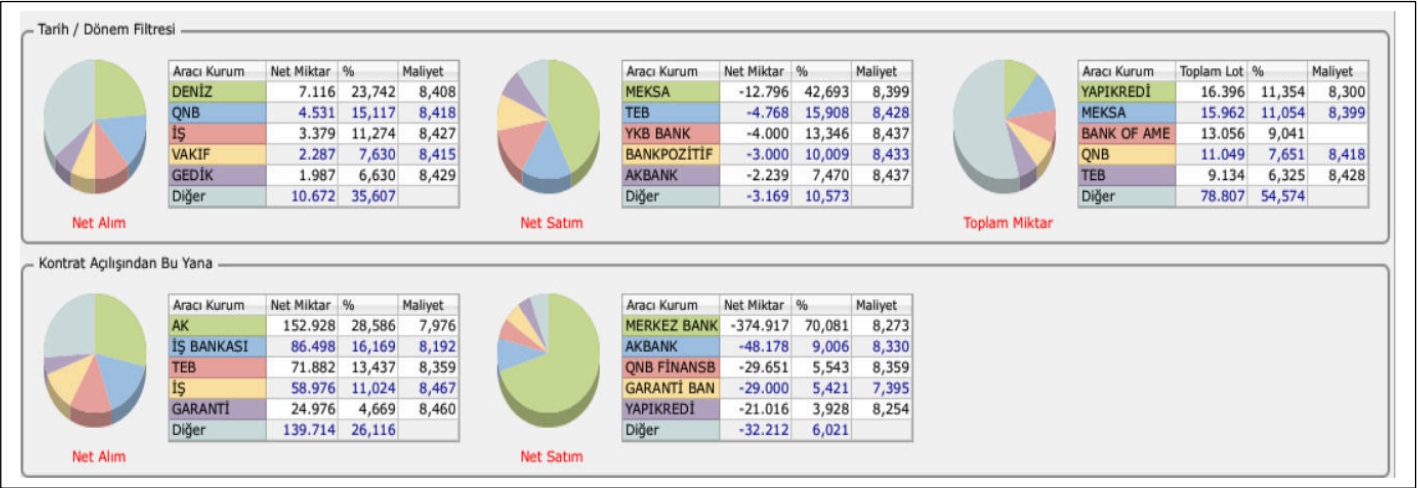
Tarih / Dönem Filtresi

| Aracı Kurum | Net Miktar | % | Maliyet |
|---|---|---|---|
| DENİZ | 7.116 | 23,742 | 8,408 |
| QNB | 4.531 | 15,117 | 8,418 |
| İŞ | 3.379 | 11,274 | 8,427 |
| VAKIF | 2.287 | 7,630 | 8,415 |
| GEDİK | 1.987 | 6,630 | 8,429 |
| Diğer | 10.672 | 35,607 | |

Net Alım

| Aracı Kurum | Net Miktar | % | Maliyet |
|---|---|---|---|
| MEKSA | -12.796 | 42,693 | 8,399 |
| TEB | -4.768 | 15,908 | 8,428 |
| YKB BANK | -4.000 | 13,346 | 8,437 |
| BANKPOZİTİF | -3.000 | 10,009 | 8,433 |
| AKBANK | -2.239 | 7,470 | 8,437 |
| Diğer | -3.169 | 10,573 | |

Net Satım

| Aracı Kurum | Toplam Lot | % | Maliyet |
|---|---|---|---|
| YAPIKREDİ | 16.396 | 11,354 | 8,300 |
| MEKSA | 15.962 | 11,054 | 8,399 |
| BANK OF AME | 13.056 | 9,041 | |
| QNB | 11.049 | 7,651 | 8,418 |
| TEB | 9.134 | 6,325 | 8,428 |
| Diğer | 78.807 | 54,574 | |

Toplam Miktar

Kontrat Açılışından Bu Yana

| Aracı Kurum | Net Miktar | % | Maliyet |
|---|---|---|---|
| AK | 152.928 | 28,586 | 7,976 |
| İŞ BANKASI | 86.498 | 16,169 | 8,192 |
| TEB | 71.882 | 13,437 | 8,359 |
| İŞ | 58.976 | 11,024 | 8,467 |
| GARANTİ | 24.976 | 4,669 | 8,460 |
| Diğer | 139.714 | 26,116 | |

Net Alım

| Aracı Kurum | Net Miktar | % | Maliyet |
|---|---|---|---|
| MERKEZ BANK | -374.917 | 70,081 | 8,273 |
| AKBANK | -48.178 | 9,006 | 8,330 |
| QNB FİNANSB | -29.651 | 5,543 | 8,359 |
| GARANTİ BAN | -29.000 | 5,421 | 7,395 |
| YAPIKREDİ | -21.016 | 3,928 | 8,254 |
| Diğer | -32.212 | 6,021 | |

Net Satım